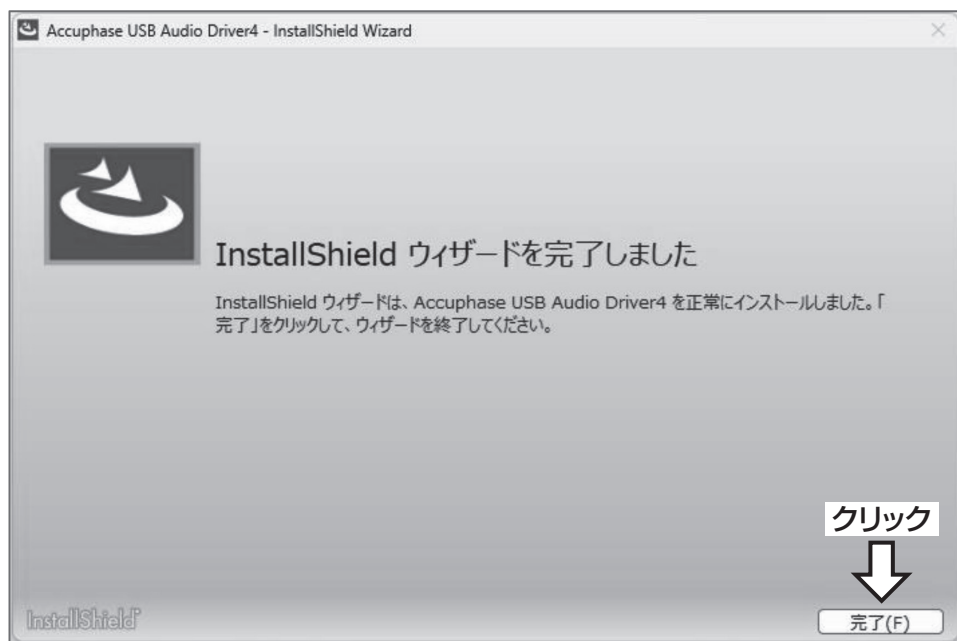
Accuphase USB Audio Driver4 - InstallShield Wizard

InstallShield ウィザードを完了しました

InstallShield ウィザードは、Accuphase USB Audio Driver4 を正常にインストールしました。「完了」をクリックして、ウィザードを終了してください。

クリック

InstallShield

完了(F)